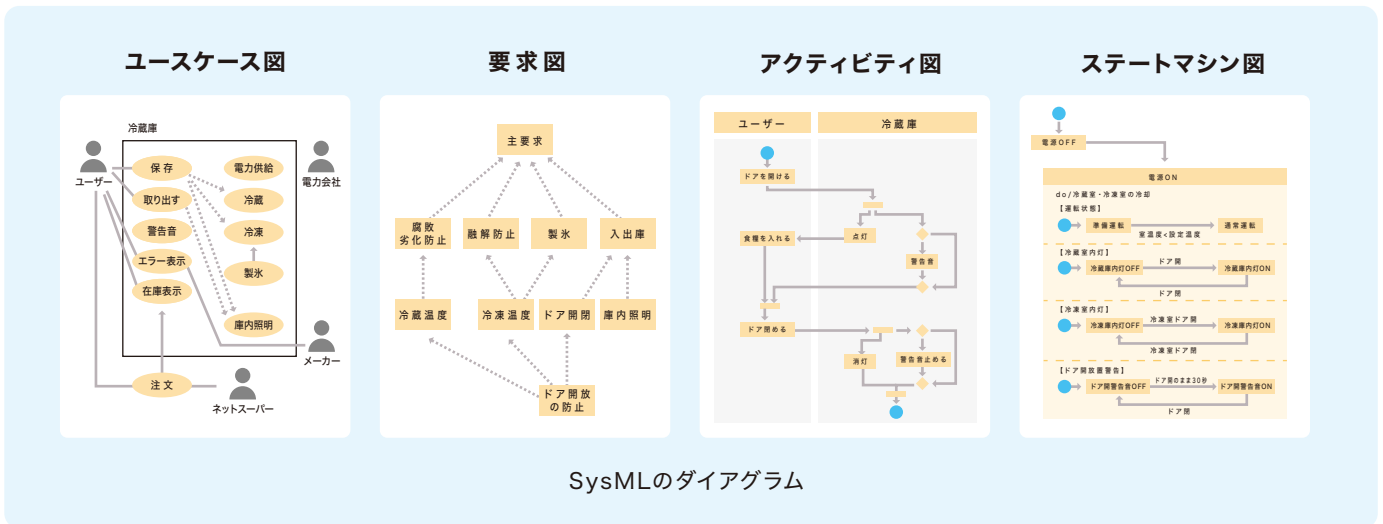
ユースケース図

冷蔵庫

ユーザー

保存

取り出す

警告音

エラー表示

在庫表示

電力供給

冷蔵

冷凍

製氷

庫内照明

電力会社

メーカー

注文

ネットスーパー

要求図

主要求

腐敗劣化防止

融解防止

製氷

入出庫

冷蔵温度

冷凍温度

ドア開閉

庫内照明

ドア開放の防止

アクティビティ図

ユーザー

冷蔵庫

ドアを開ける

食糧を入れる

点灯

警告音

ドア閉める

消灯

警告音止める

ステートマシン図

電源OFF

電源ON

do/冷蔵室・冷凍室の冷却

【運転状態】

準備運転

室温度<設定温度

通常運転

【冷蔵室内灯】

冷蔵庫内灯OFF

ドア開

冷蔵庫内灯ON

ドア閉

【冷凍室内灯】

冷凍庫内灯OFF

冷凍室ドア開

冷凍庫内灯ON

冷凍室ドア閉

【ドア開放警告】

ドア開警告音OFF

ドア開のまま30秒

ドア開警告音ON

ドア閉

SysMLのダイアグラム